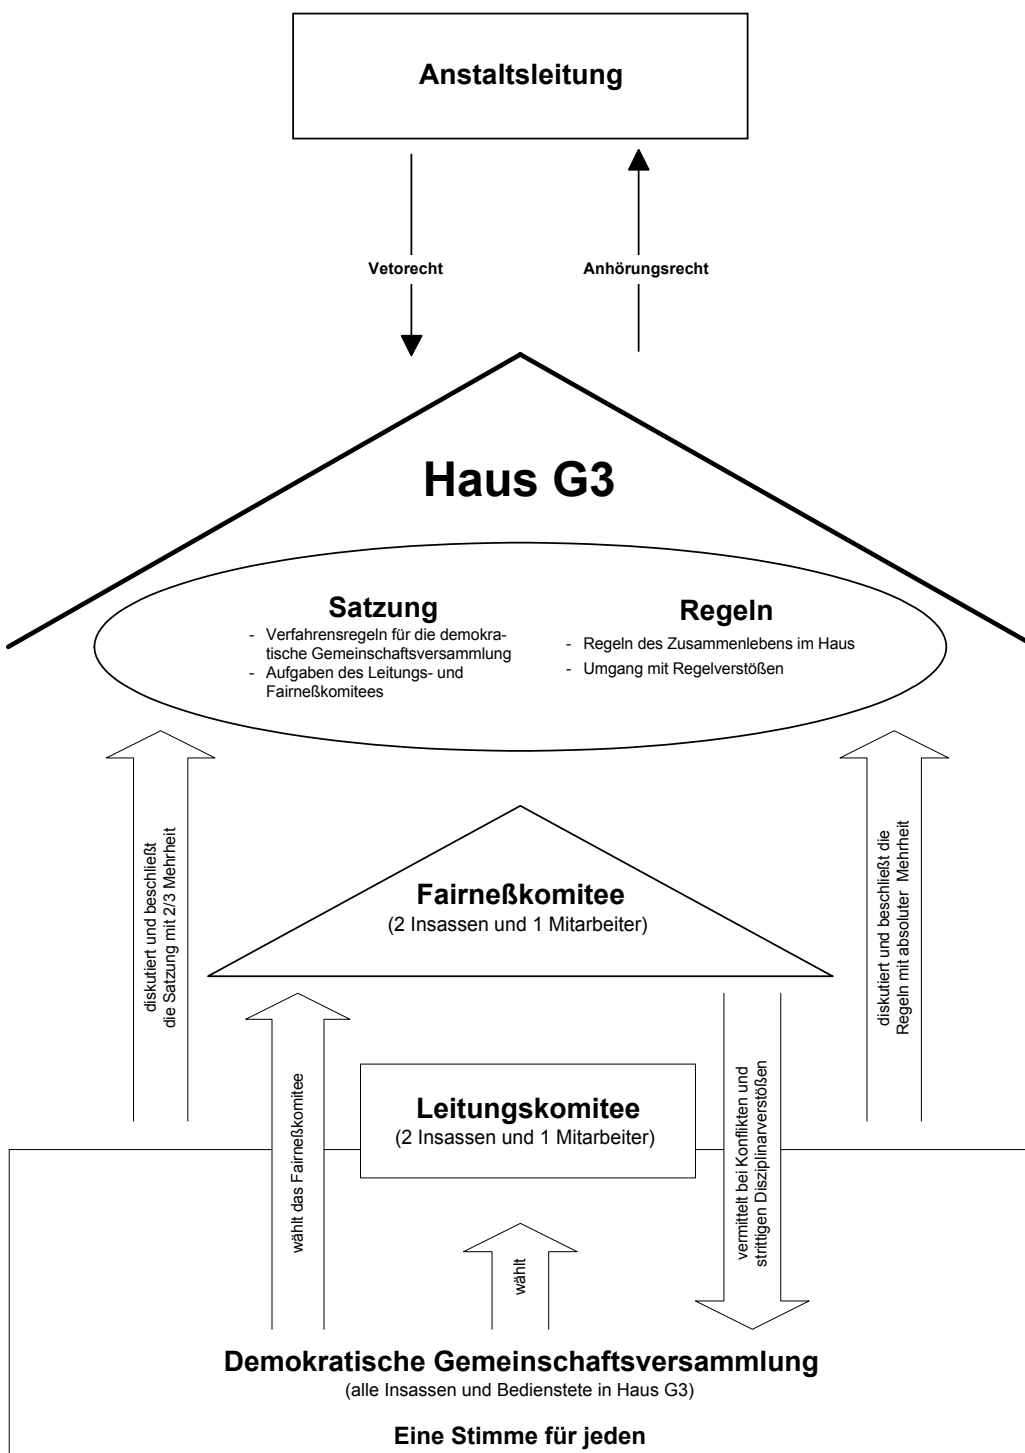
Anstaltsleitung

Vetorecht

Anhörungsrecht

Haus G3

Satzung

- Verfahrensregeln für die demokratische Gemeinschaftsversammlung
- Aufgaben des Leitungs- und Fairneßkomitees

Regeln

- Regeln des Zusammenlebens im Haus
- Umgang mit Regelverstößen

diskutiert und beschließt die Satzung mit 2/3 Mehrheit

Fairneßkomitee
(2 Insassen und 1 Mitarbeiter)

diskutiert und beschließt die Regeln mit absoluter Mehrheit

wählt das Fairneßkomitee

Leitungskomitee
(2 Insassen und 1 Mitarbeiter)

vermittelt bei Konflikten und strittigen Disziplinarverstößen

wählt

Demokratische Gemeinschaftsversammlung
(alle Insassen und Bedienstete in Haus G3)

Eine Stimme für jeden